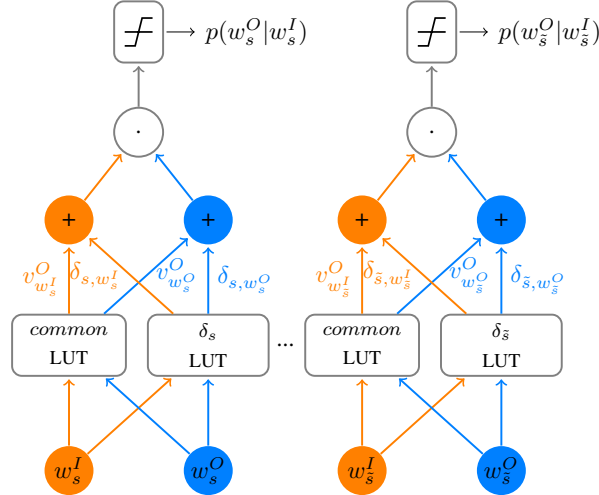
$p(w_s^O|w_s^I)$

$\cdot$

+ +

$v_{w_s^I}^O$ $\delta_{s,w_s^I}$ $v_{w_s^O}^O$ $\delta_{s,w_s^O}$

$common$
LUT

$\delta_s$
LUT

$w_s^I$ $w_s^O$

...

$p(w_{\tilde{s}}^O|w_{\tilde{s}}^I)$

$\cdot$

+ +

$v_{w_{\tilde{s}}^I}^O$ $\delta_{\tilde{s},w_{\tilde{s}}^I}$ $v_{w_{\tilde{s}}^O}^O$ $\delta_{\tilde{s},w_{\tilde{s}}^O}$

$common$
LUT

$\delta_{\tilde{s}}$
LUT

$w_{\tilde{s}}^I$ $w_{\tilde{s}}^O$